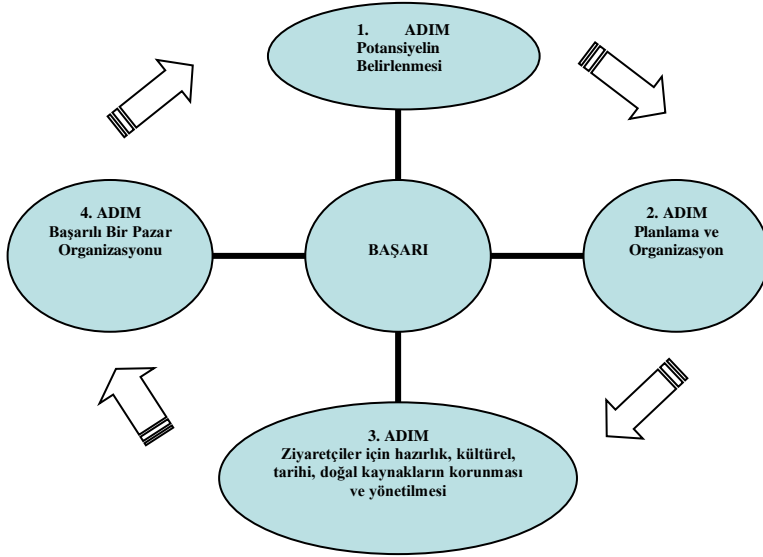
1. ADIM
Potansiyelin Belirlenmesi

4. ADIM
Başarılı Bir Pazar Organizasyonu

BAŞARI

2. ADIM
Planlama ve Organizasyon

3. ADIM
Ziyaretçiler için hazırlık, kültürel, tarihi, doğal kaynakların korunması ve yönetilmesi